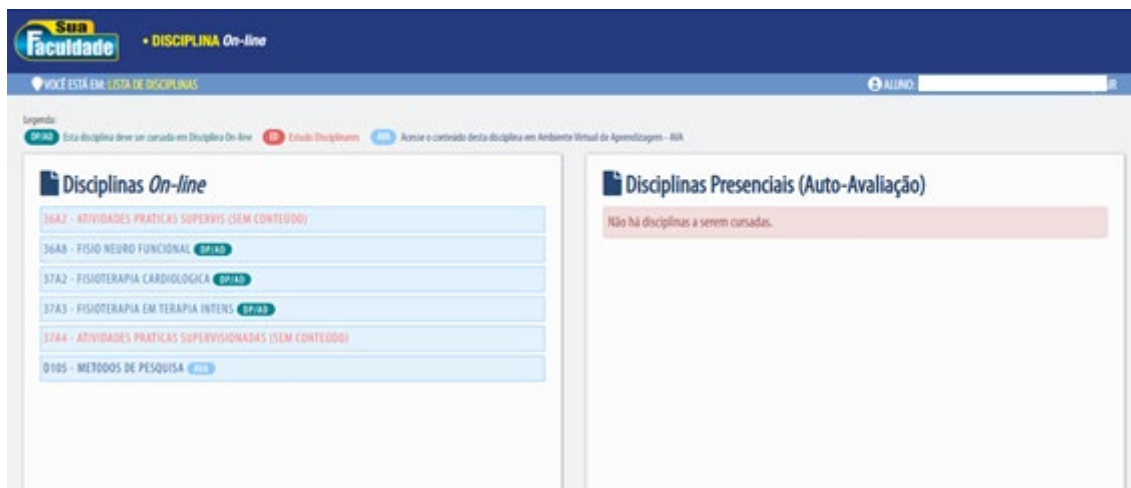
Sua Faculdade

• DISCIPLINA On-line

VOCÊ ESTÁ EM: LISTA DE DISCIPLINAS

ALUNO: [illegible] R

Legenda:
DP/AD Esta disciplina deve ser cursada em Disciplina On-line  ED Estudo Disciplinares  AVA Acesse o conteúdo desta disciplina em Ambiente Virtual de Aprendizagem - AVA

Disciplinas On-line

36A2 - ATIVIDADES PRATICAS SUPERVIS (SEM CONTEUDO)

36A8 - FISIO NEURO FUNCIONAL DP/AD

37A2 - FISIOTERAPIA CARDIOLOGICA DP/AD

37A3 - FISIOTERAPIA EM TERAPIA INTENS DP/AD

37A4 - ATIVIDADES PRATICAS SUPERVISIONADAS (SEM CONTEUDO)

D105 - METODOS DE PESQUISA AVA

Disciplinas Presenciais (Auto-Avaliação)

Não há disciplinas a serem cursadas.